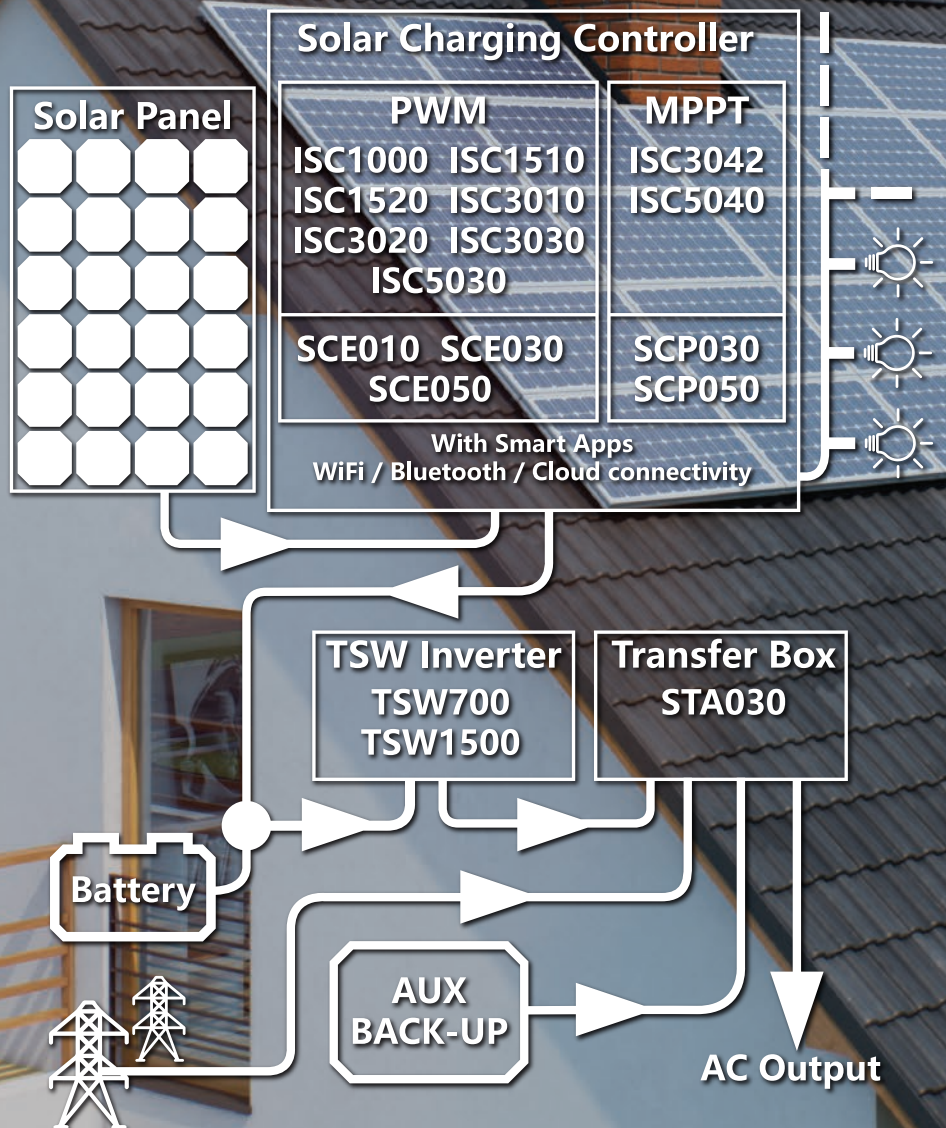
Solar Charging Controller

Solar Panel

PWM
ISC1000 ISC1510
ISC1520 ISC3010
ISC3020 ISC3030
ISC5030

MPPT
ISC3042
ISC5040

SCE010 SCE030
SCE050

SCP030
SCP050

With Smart Apps
WiFi / Bluetooth / Cloud connectivity

TSW Inverter
TSW700
TSW1500

Transfer Box
STA030

Battery

AUX
BACK-UP

AC Output